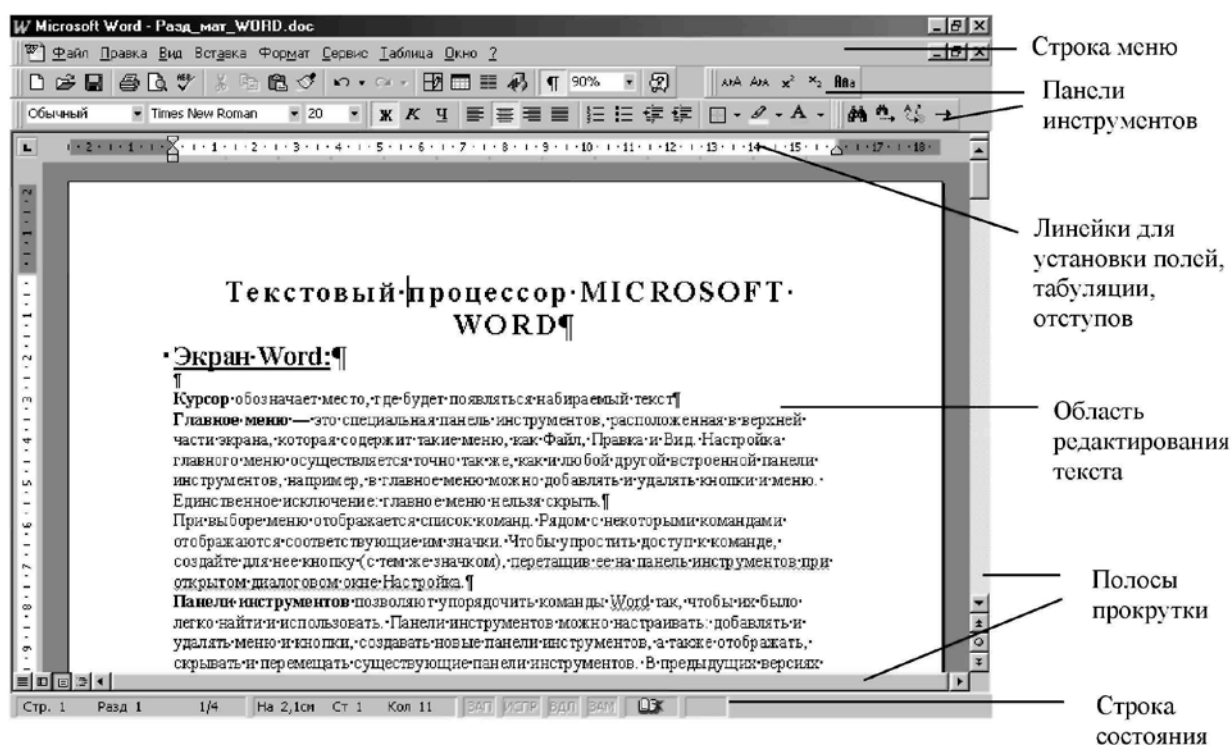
Microsoft Word - Разд_мат_WORD.doc

Файл Правка Вид Вставка Формат Сервис Таблица Окно ?

Строка меню

90%

Обычный Times New Roman 20 Ж К Ч

Панели инструментов

· 2 · 1 · 1 · 1 · 2 · 3 · 4 · 5 · 6 · 7 · 8 · 9 · 10 · 11 · 12 · 13 · 14 · 15 · 17 · 18

Линейки для установки полей, табуляции, отступов

Текстовый·процессор·MICROSOFT· WORD¶

·Экран·Word:¶

¶

Курсор·обозначает·место,·где·будет·появляться·набираемый·текст¶

Главное·меню·—·это·специальная·панель·инструментов,·расположенная·в·верхней· части·экрана,·которая·содержит·такие·меню,·как·Файл,·Правка·и·Вид.·Настройка· главного·меню·осуществляется·точно·так·же,·как·и·любой·другой·встроенной·панели· инструментов,·например,·в·главное·меню·можно·добавлять·и·удалять·кнопки·и·меню.· Единственное·исключение:·главное·меню·нельзя·скрыть.¶

При·выборе·меню·отображается·список·команд.·Рядом·с·некоторыми·командами· отображаются·соответствующие·им·значки.·Чтобы·упростить·доступ·к·команде,· создайте·для·нее·кнопку·(с·тем·же·значком),·перетащив·ее·на·панель·инструментов·при· открытом·диалоговом·окне·Настройка.¶

Панели·инструментов·позволяют·упорядочить·команды·Word·так,·чтобы·их·было· легко·найти·и·использовать.·Панели·инструментов·можно·настраивать:·добавлять·и· удалять·меню·и·кнопки,·создавать·новые·панели·инструментов,·а·также·отображать,· скрывать·и·перемещать·существующие·панели·инструментов.·В·предыдущих·версиях·

Область редактирования текста

Полосы прокрутки

Стр. 1 Разд 1 1/4 На 2,1см Ст 1 Кол 11 ЗАП ИСПР ВДЛ ЗАМ

Строка состояния